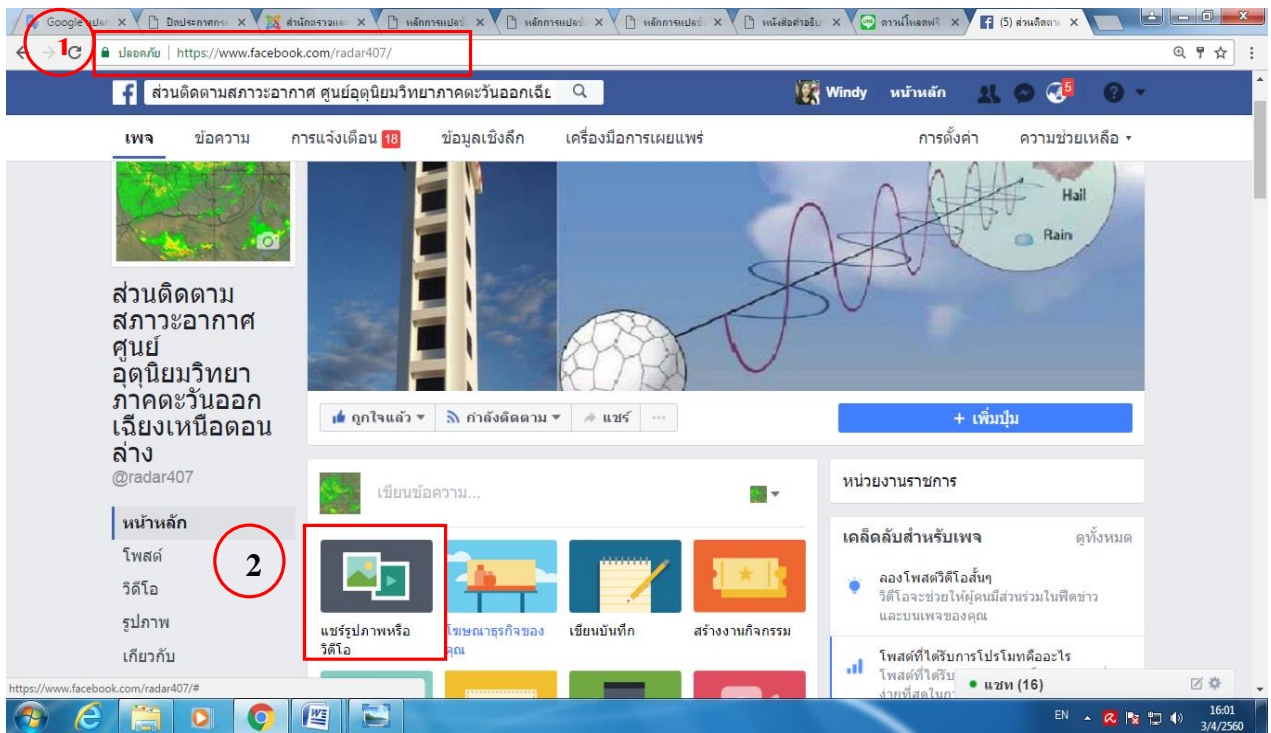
Google แปลภ ✕ | ปิดประกาศกรม ✕ | สำนักตรวจและ ✕ | หลักการแปลงี ✕ | หลักการแปลงี ✕ | หลักการแปลงี ✕ | หนังสือคำอธิบา ✕ | ดาวน์โหลดฟรี ✕ | (5) ส่วนติดตาม ✕

1

ปลอดภัย | https://www.facebook.com/radar407/

ส่วนติดตามสภาวะอากาศ ศูนย์อุตุนิยมวิทยาภาคตะวันออกเฉีย

Windy หน้าหลัก 5

เพจ ข้อความ การแจ้งเตือน 18 ข้อมูลเชิงลึก เครื่องมือการเผยแพร่ การตั้งค่า ความช่วยเหลือ

Hail

Rain

ส่วนติดตามสภาวะอากาศศูนย์อุตุนิยมวิทยาภาคตะวันออกเฉียงเหนือตอนล่าง
@radar407

ถูกใจแล้ว กำลังติดตาม แชร์ ···

+ เพิ่มปุ่ม

เขียนข้อความ...

หน่วยงานราชการ

หน้าหลัก
โพสต์
วิดีโอ
รูปภาพ
เกี่ยวกับ

2

แชร์รูปภาพหรือวิดีโอ

โฆษณาธุรกิจของคุณ

เขียนบันทึก

สร้างงานกิจกรรม

เคล็ดลับสำหรับเพจ ดูทั้งหมด

ลองโพสต์วิดีโอสั้นๆ
วิดีโอจะช่วยให้ผู้คนมีส่วนร่วมในฟีดข่าวและบนเพจของคุณ

โพสต์ที่ได้รับการโปรโมทคืออะไร
โพสต์ที่ได้รับ
ง่ายที่สุดในการ

แชท (16)

https://www.facebook.com/radar407/#

EN 16:01 3/4/2560